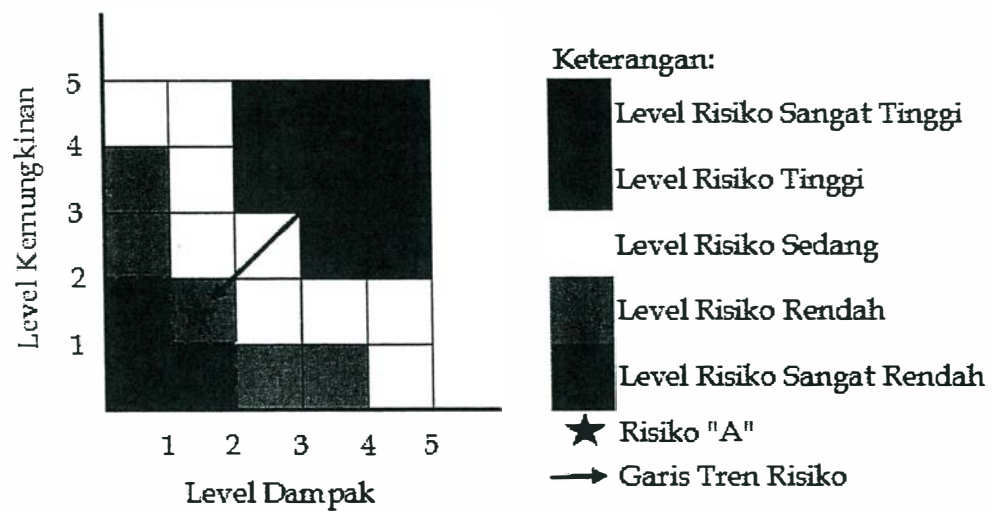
Level Kemungkinan
5
4
3
2
1
1 2 3 4 5
Level Dampak

Keterangan:
Level Risiko Sangat Tinggi
Level Risiko Tinggi
Level Risiko Sedang
Level Risiko Rendah
Level Risiko Sangat Rendah
Risiko "A"
Garis Tren Risiko